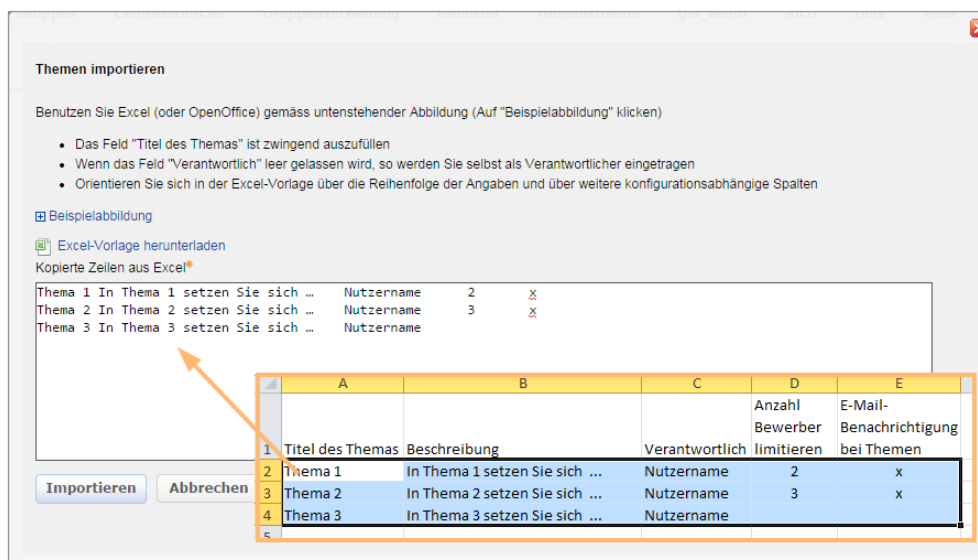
Gruppen Lernressourcen Gruppenverwaltung Benutzer Administration gui_demo Toco Hilfe Hilfe

Themen importieren

Benutzen Sie Excel (oder OpenOffice) gemäss untenstehender Abbildung (Auf "Beispielabbildung" klicken)

- Das Feld "Titel des Themas" ist zwingend auszufüllen
- Wenn das Feld "Verantwortlich" leer gelassen wird, so werden Sie selbst als Verantwortlicher eingetragen
- Orientieren Sie sich in der Excel-Vorlage über die Reihenfolge der Angaben und über weitere konfigurationsabhängige Spalten

Beispielabbildung

Excel-Vorlage herunterladen

Kopierte Zeilen aus Excel*

Thema 1 In Thema 1 setzen Sie sich … Nutzername 2 x
Thema 2 In Thema 2 setzen Sie sich … Nutzername 3 x
Thema 3 In Thema 3 setzen Sie sich … Nutzername

| | A | B | C | D | E |
|---|---|---|---|---|---|
| 1 | Titel des Themas | Beschreibung | Verantwortlich | Anzahl Bewerber limitieren | E-Mail-Benachrichtigung bei Themen |
| 2 | Thema 1 | In Thema 1 setzen Sie sich ... | Nutzername | 2 | x |
| 3 | Thema 2 | In Thema 2 setzen Sie sich ... | Nutzername | 3 | x |
| 4 | Thema 3 | In Thema 3 setzen Sie sich ... | Nutzername | | |
| 5 | | | | | |

Importieren Abbrechen